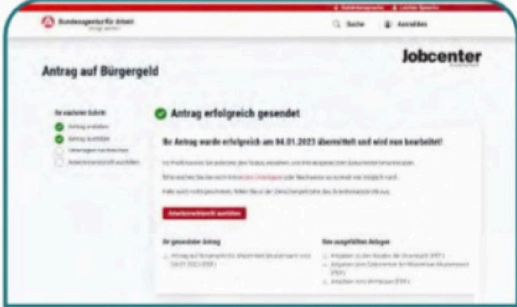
Bundesagentur für Arbeit

Suche

Anmelden

Jobcenter

Antrag auf Bürgergeld

Antrag erfolgreich gesendet

Ihr Antrag wurde erfolgreich am 04.01.2023 übermittelt und wird nun bearbeitet!

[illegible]

Ihr gesendeter Antrag

Ihre ausgewählten Anlagen